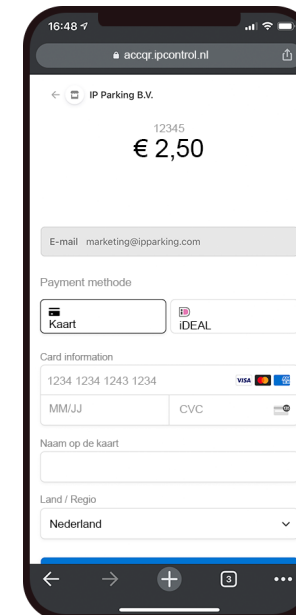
16:48

accqr.ipcontrol.nl

IP Parking B.V.

12345

€ 2,50

E-mail marketing@ipparking.com

Payment methode

Kaart

iDEAL

Card information

1234 1234 1243 1234

VISA

MM/JJ

CVC

Naam op de kaart

Land / Regio

Nederland

3